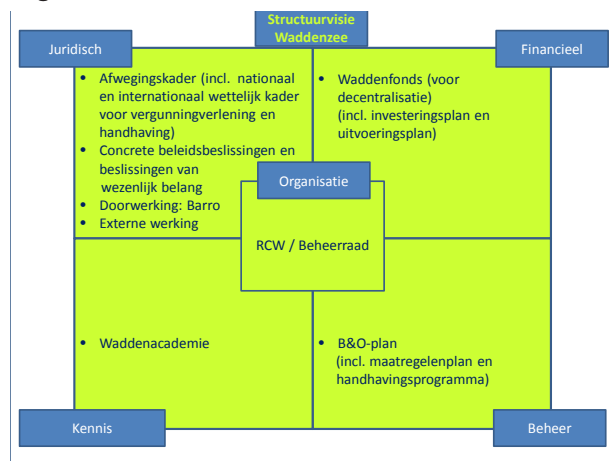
Structuurvisie Waddenzee

Juridisch

Financieel

• Afwegingskader (incl. nationaal en internationaal wettelijk kader voor vergunningverlening en handhaving)
• Concrete beleidsbeslissingen en beslissingen van wezenlijk belang
• Doorwerking: Barro
• Externe werking

• Waddenfonds (voor decentralisatie) (incl. investeringsplan en uitvoeringsplan)

Organisatie

RCW / Beheerraad

• Waddenacademie

• B&O-plan (incl. maatregelenplan en handhavingsprogramma)

Kennis

Beheer